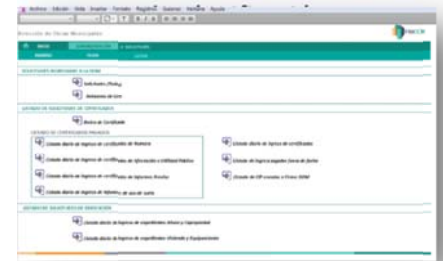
Archivo Edición Vista Insertar Formato Registros Balance Ventana Ayuda

Dirección de Obras Municipales

INICIO

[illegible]

SOLICITUDES INGRESADAS A LA DOM

Solicitudes (Todas)

Solicitudes de Obra

LISTADOS DE SOLICITUDES DE CERTIFICADOS

Buscar por Certificado

LISTADO DE CERTIFICADOS PAGADOS

Listado diario de ingreso de certificado de Número

Listado diario de ingreso de certificado de Afectación a Utilidad Pública

Listado diario de ingreso de certificado de Informes Previos

Listado diario de ingreso de Informe de uso de suelo

Listado diario de ingreso de certificados

Listado de ingreso pagados fuera de fecha

Listado de CIP emitidos a Fecha DOM

LISTADO DE SOLICITUDES DE EDIFICACIÓN

Listado diario de ingreso de expedientes Obras y Copropiedad

Listado diario de ingreso de expedientes Viviendas y Equipamiento